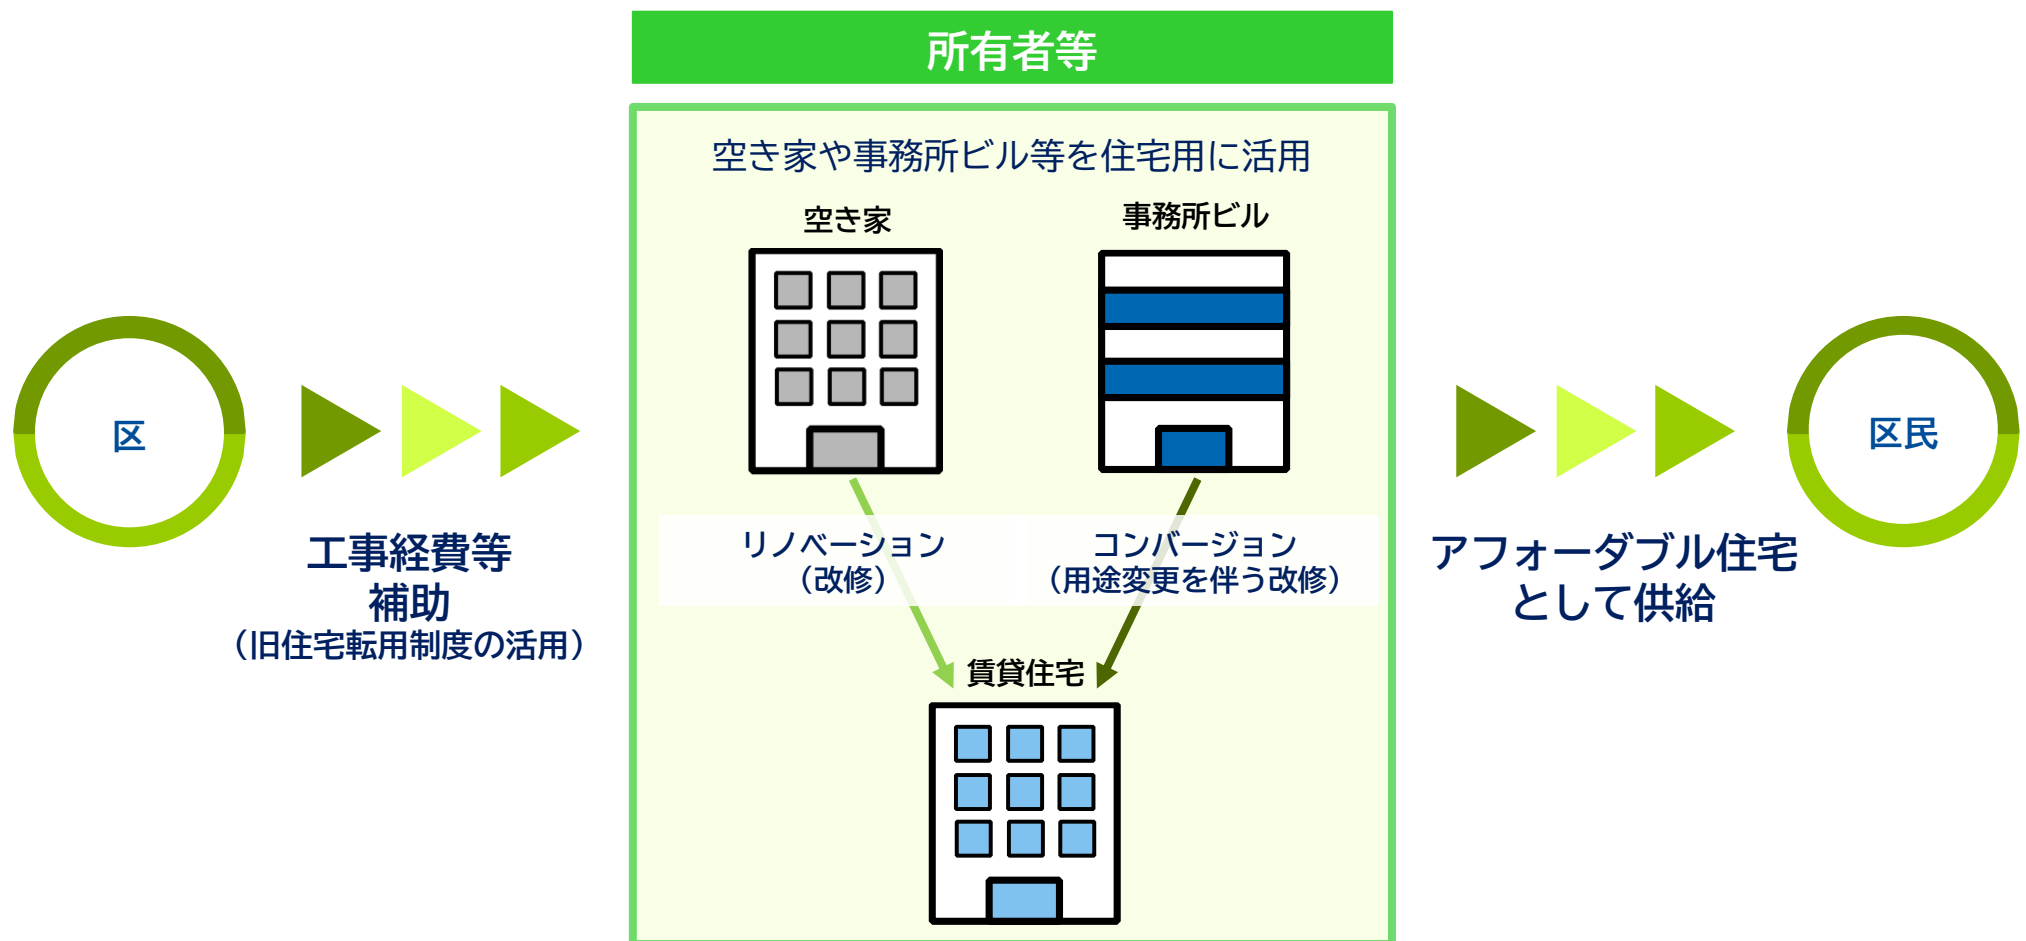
所有者等

空き家や事務所ビル等を住宅用に活用

空き家

事務所ビル

区

工事経費等
補助
（旧住宅転用制度の活用）

リノベーション
（改修）

コンバージョン
（用途変更を伴う改修）

賃貸住宅

区民

アフォーダブル住宅
として供給